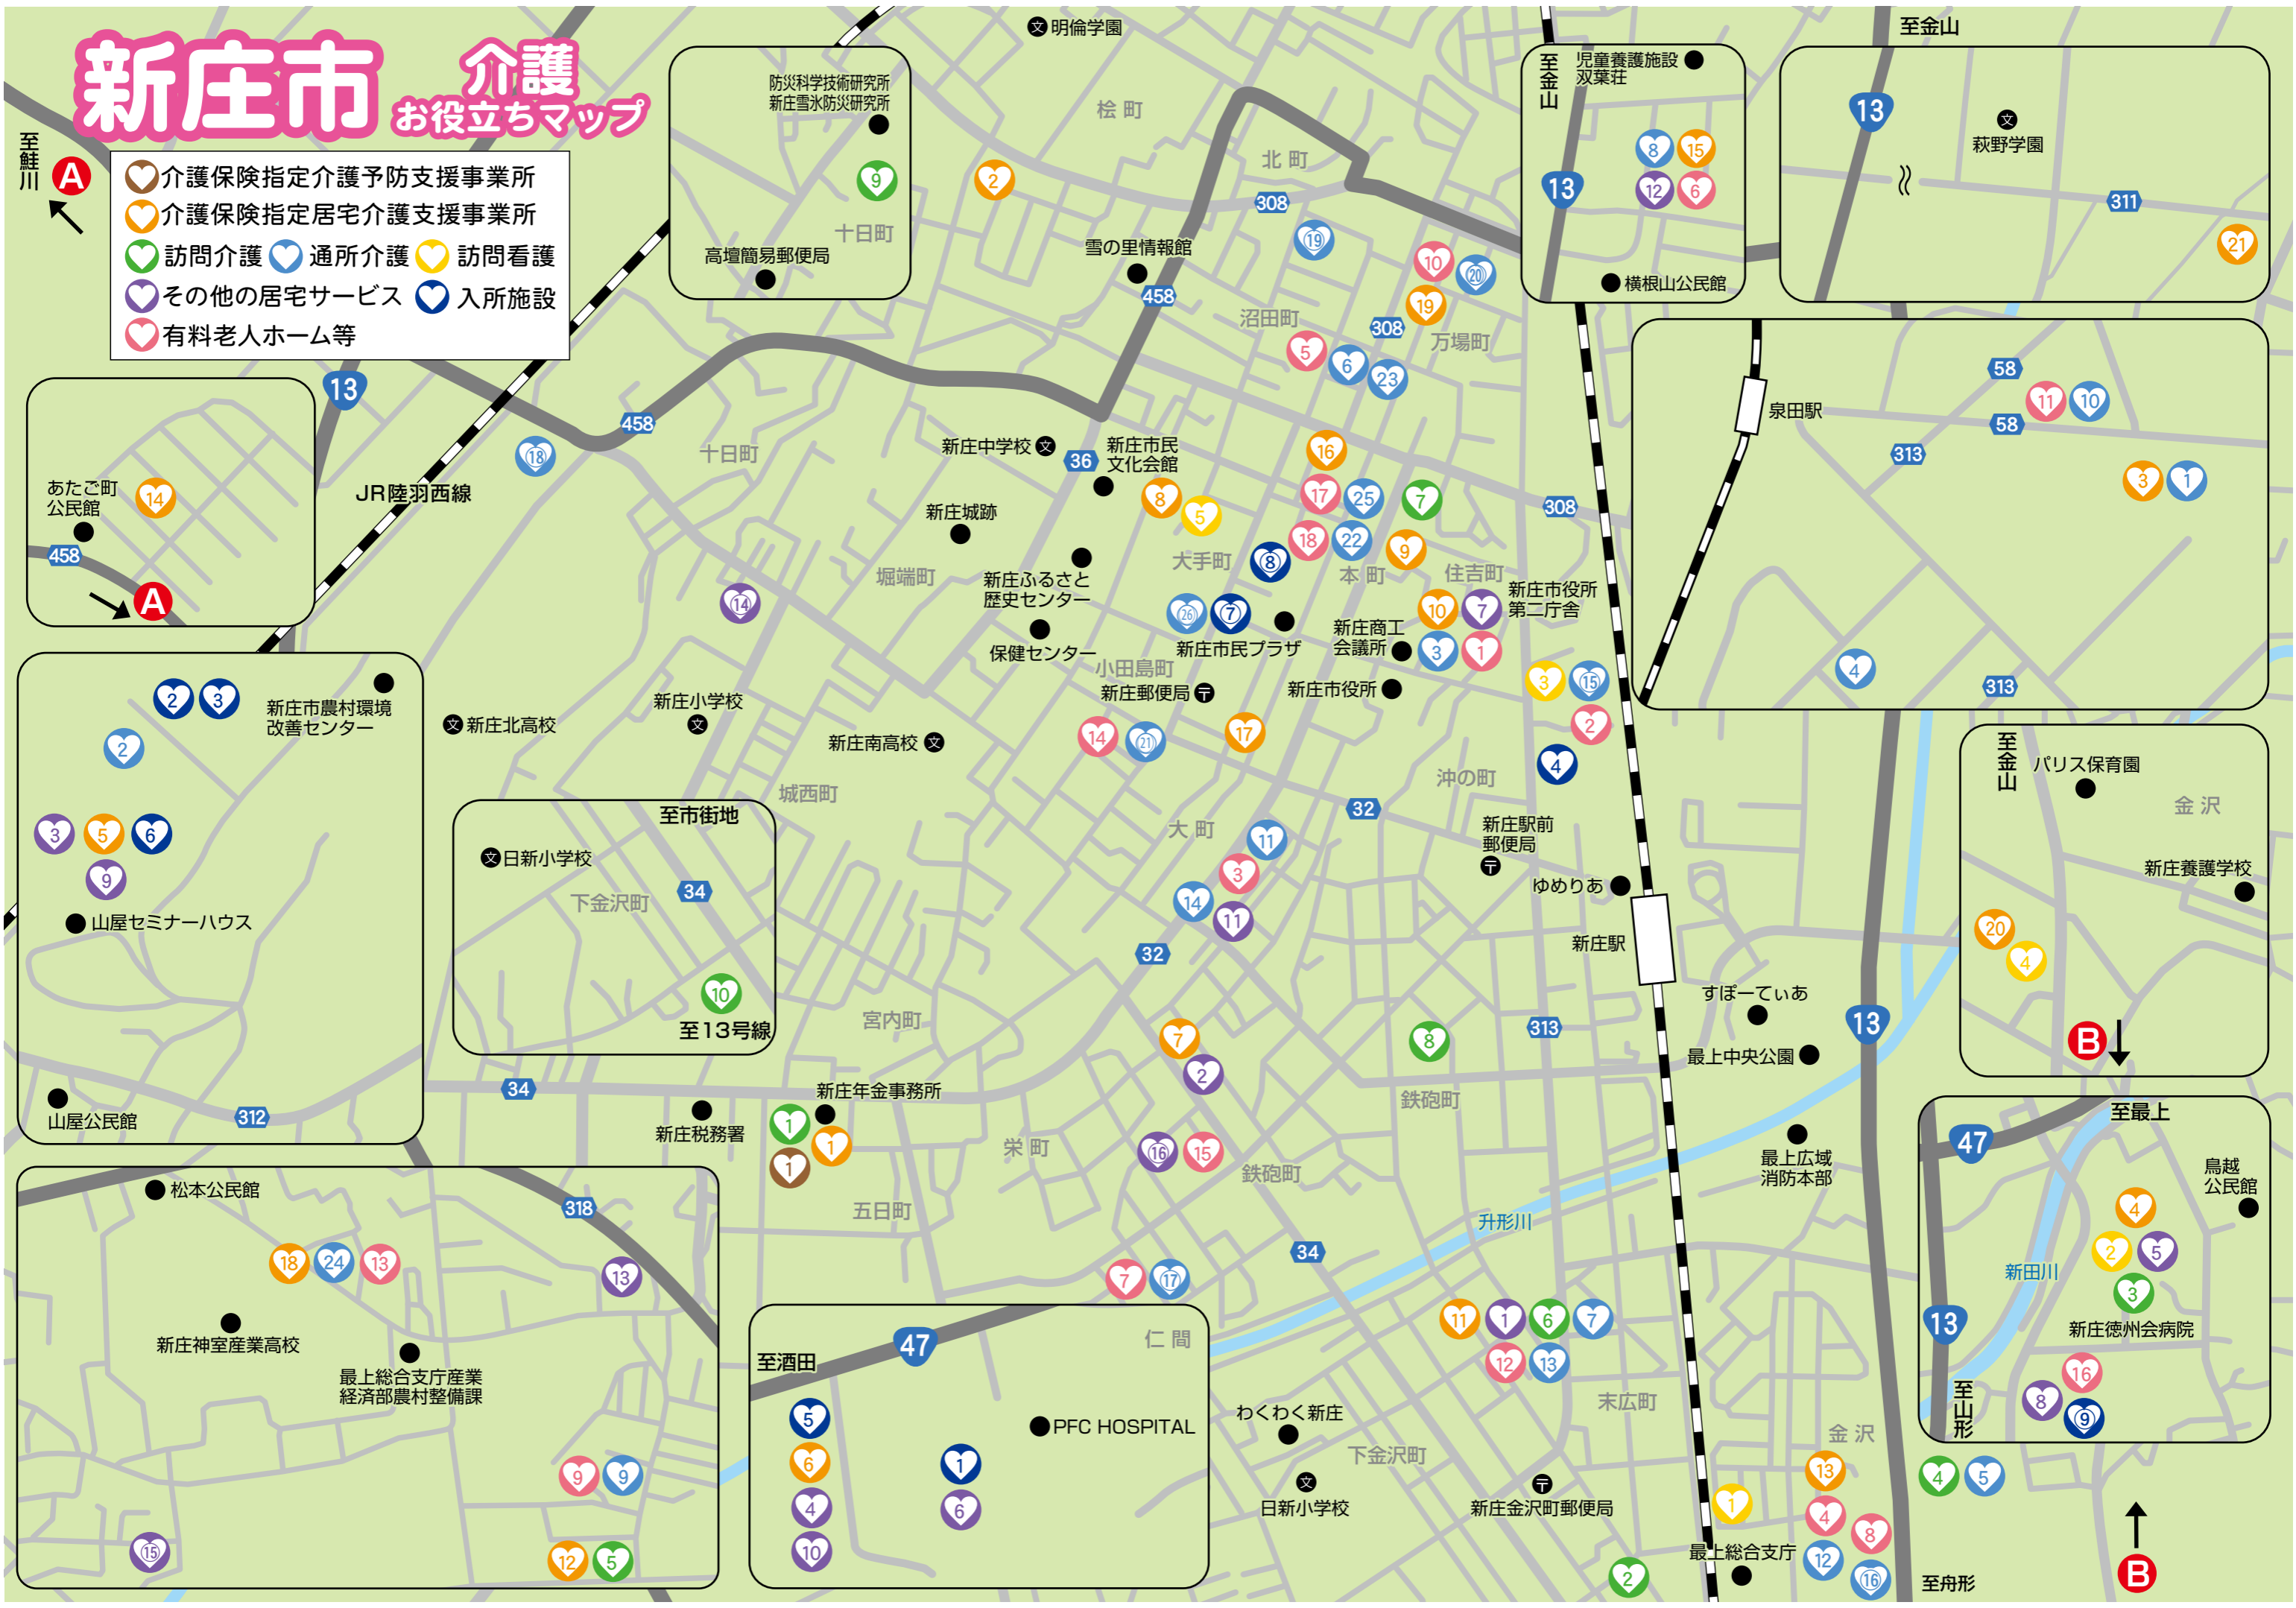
新庄市 介護 お役立ちマップ

介護保険指定介護予防支援事業所
介護保険指定居宅介護支援事業所
訪問介護 通所介護 訪問看護
その他の居宅サービス 入所施設
有料老人ホーム等

至鮭川 A

防災科学技術研究所
新庄雪氷防災研究所
9
十日町
高壇簡易郵便局

明倫学園
桧町
2
北町
308
雪の里情報館
458
19
10
20
19
沼田町
308
5
6
23
万場町

至金山
児童養護施設
双葉荘
13
8 15
12 6
横根山公民館

至金山
13
萩野学園
311
21

13
458
18
十日町
新庄中学校
36
新庄市民
文化会館
16
17 25 7
308
8 5
新庄城跡
大手町 8
18 22 9
本町 住吉町
堀端町
新庄ふるさと
歴史センター
26 7
10 7
新庄市役所
第二庁舎
新庄市民プラザ
新庄商工
会議所
3 1
保健センター
小田島町
新庄郵便局
新庄市役所
3 15
2
14

あたご町
公民館
14
458
A

JR陸羽西線

泉田駅
58
11 10
58
313
3 1
4
313

2 3
新庄市農村環境
改善センター
2
3 5 6
9
山屋セミナーハウス
山屋公民館
312

新庄北高校
新庄小学校
新庄南高校
14 21 17
城西町
沖の町
4
32
新庄駅前
郵便局
大町
11
3
14
11
ゆめりあ
新庄駅

至市街地
日新小学校
34
下金沢町
10
至13号線

宮内町
32
7
2
8
313
すぽーてぃあ
最上中央公園
13

至金山
パリス保育園
金沢
新庄養護学校
20
4
B

34
新庄年金事務所
新庄税務署
1 1
1
栄町
16 15
鉄砲町
鉄砲町
五日町
最上広域
消防本部
升形川

至最上
47
鳥越
公民館
4
2 5
新田川
3
新庄徳州会病院
13
16
8 9
至山形

松本公民館
318
18 24 13
13
新庄神室産業高校
最上総合支庁産業
経済部農村整備課
9 9
15
12 5

7 17
34
11 1 6 7
12 13
仁間
至酒田
47
5
6
4
10
PFC HOSPITAL
1
6
わくわく新庄
下金沢町
日新小学校
新庄金沢町郵便局
末広町
金沢
13
1
4 8
最上総合支庁
12 16
2
4 5
至舟形
B